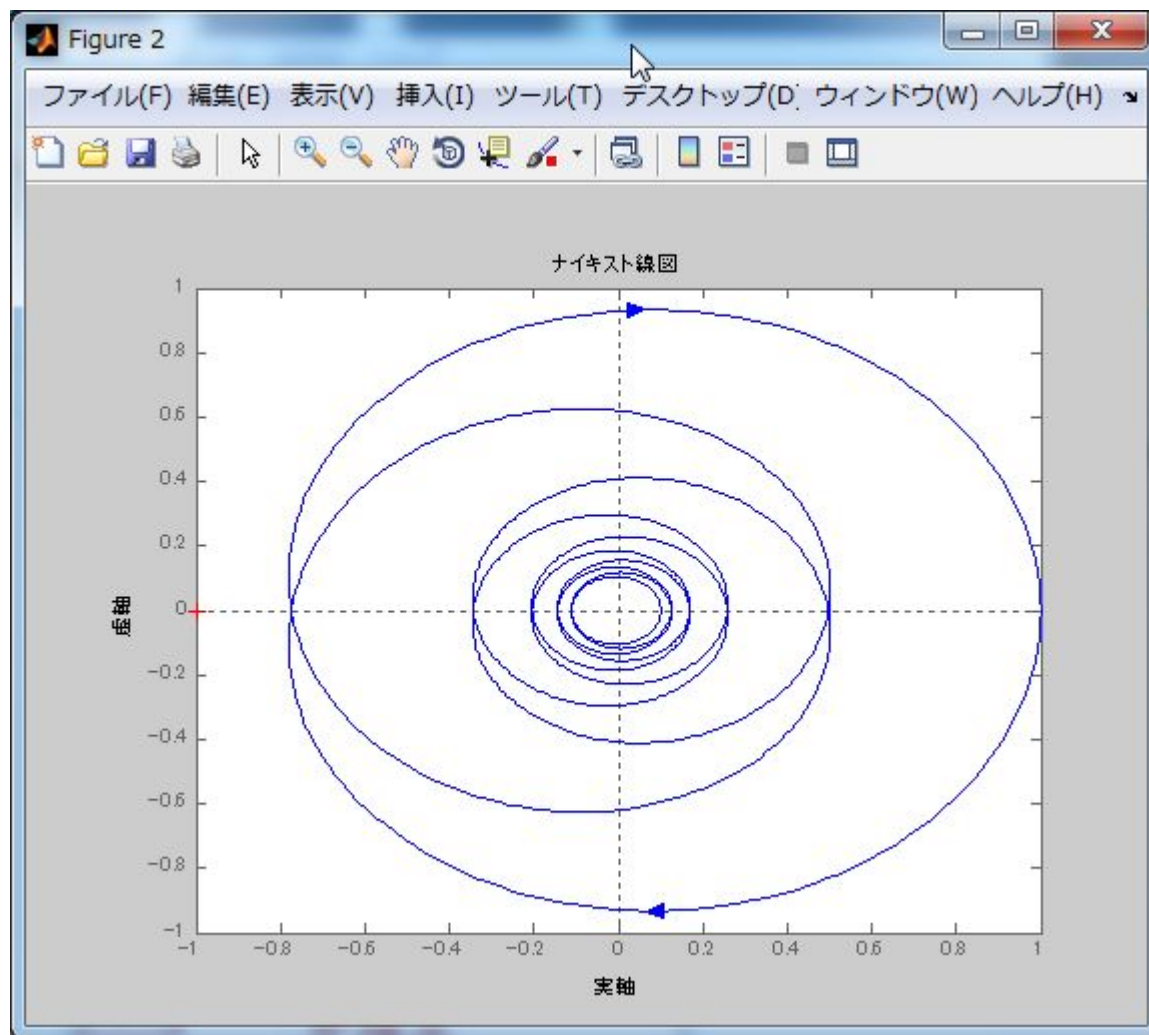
Figure 2

ファイル(F) 編集(E) 表示(V) 挿入(I) ツール(T) デスクトップ(D) ウィンドウ(W) ヘルプ(H)

ナイキスト線図

1
0.8
0.6
0.4
0.2
0
−0.2
−0.4
−0.6
−0.8
−1

虚軸

−1 −0.8 −0.6 −0.4 −0.2 0 0.2 0.4 0.6 0.8 1

実軸